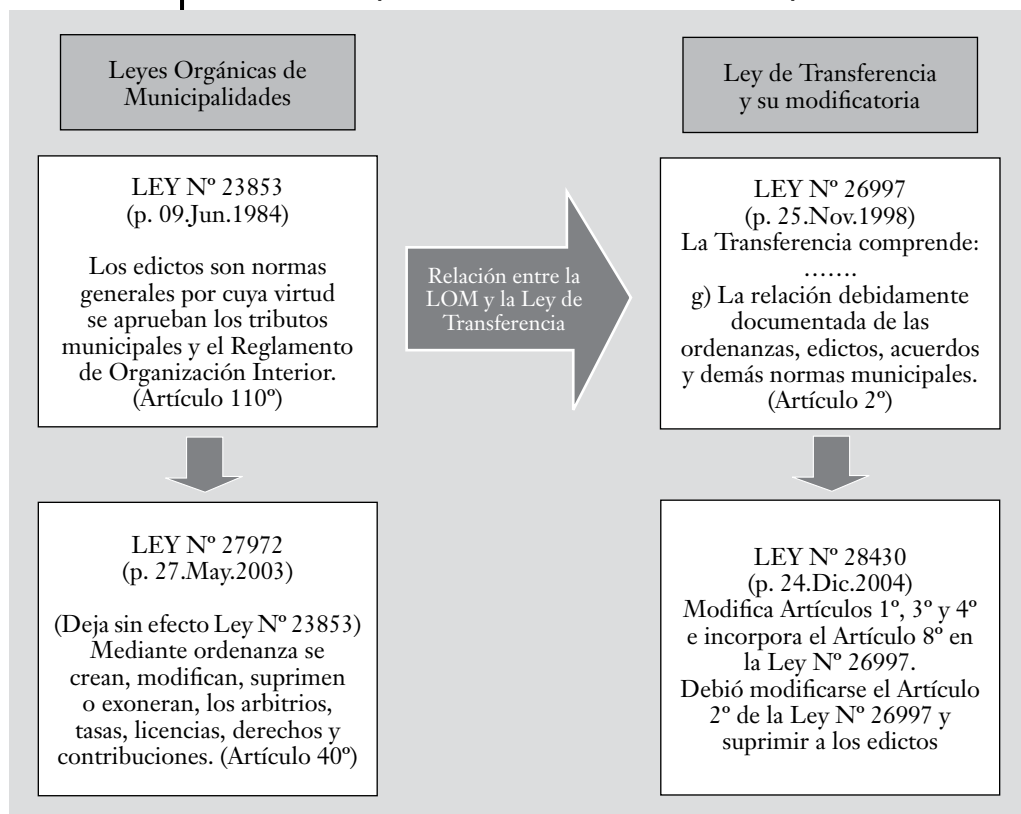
Leyes Orgánicas de Municipalidades

LEY Nº 23853
(p. 09.Jun.1984)

Los edictos son normas generales por cuya virtud se aprueban los tributos municipales y el Reglamento de Organización Interior. (Artículo 110º)

LEY Nº 27972
(p. 27.May.2003)

(Deja sin efecto Ley Nº 23853) Mediante ordenanza se crean, modifican, suprimen o exoneran, los arbitrios, tasas, licencias, derechos y contribuciones. (Artículo 40º)

Relación entre la LOM y la Ley de Transferencia

Ley de Transferencia y su modificatoria

LEY Nº 26997
(p. 25.Nov.1998)
La Transferencia comprende:
…….
g) La relación debidamente documentada de las ordenanzas, edictos, acuerdos y demás normas municipales. (Artículo 2º)

LEY Nº 28430
(p. 24.Dic.2004)
Modifica Artículos 1º, 3º y 4º e incorpora el Artículo 8º en la Ley Nº 26997.
Debió modificarse el Artículo 2º de la Ley Nº 26997 y suprimir a los edictos